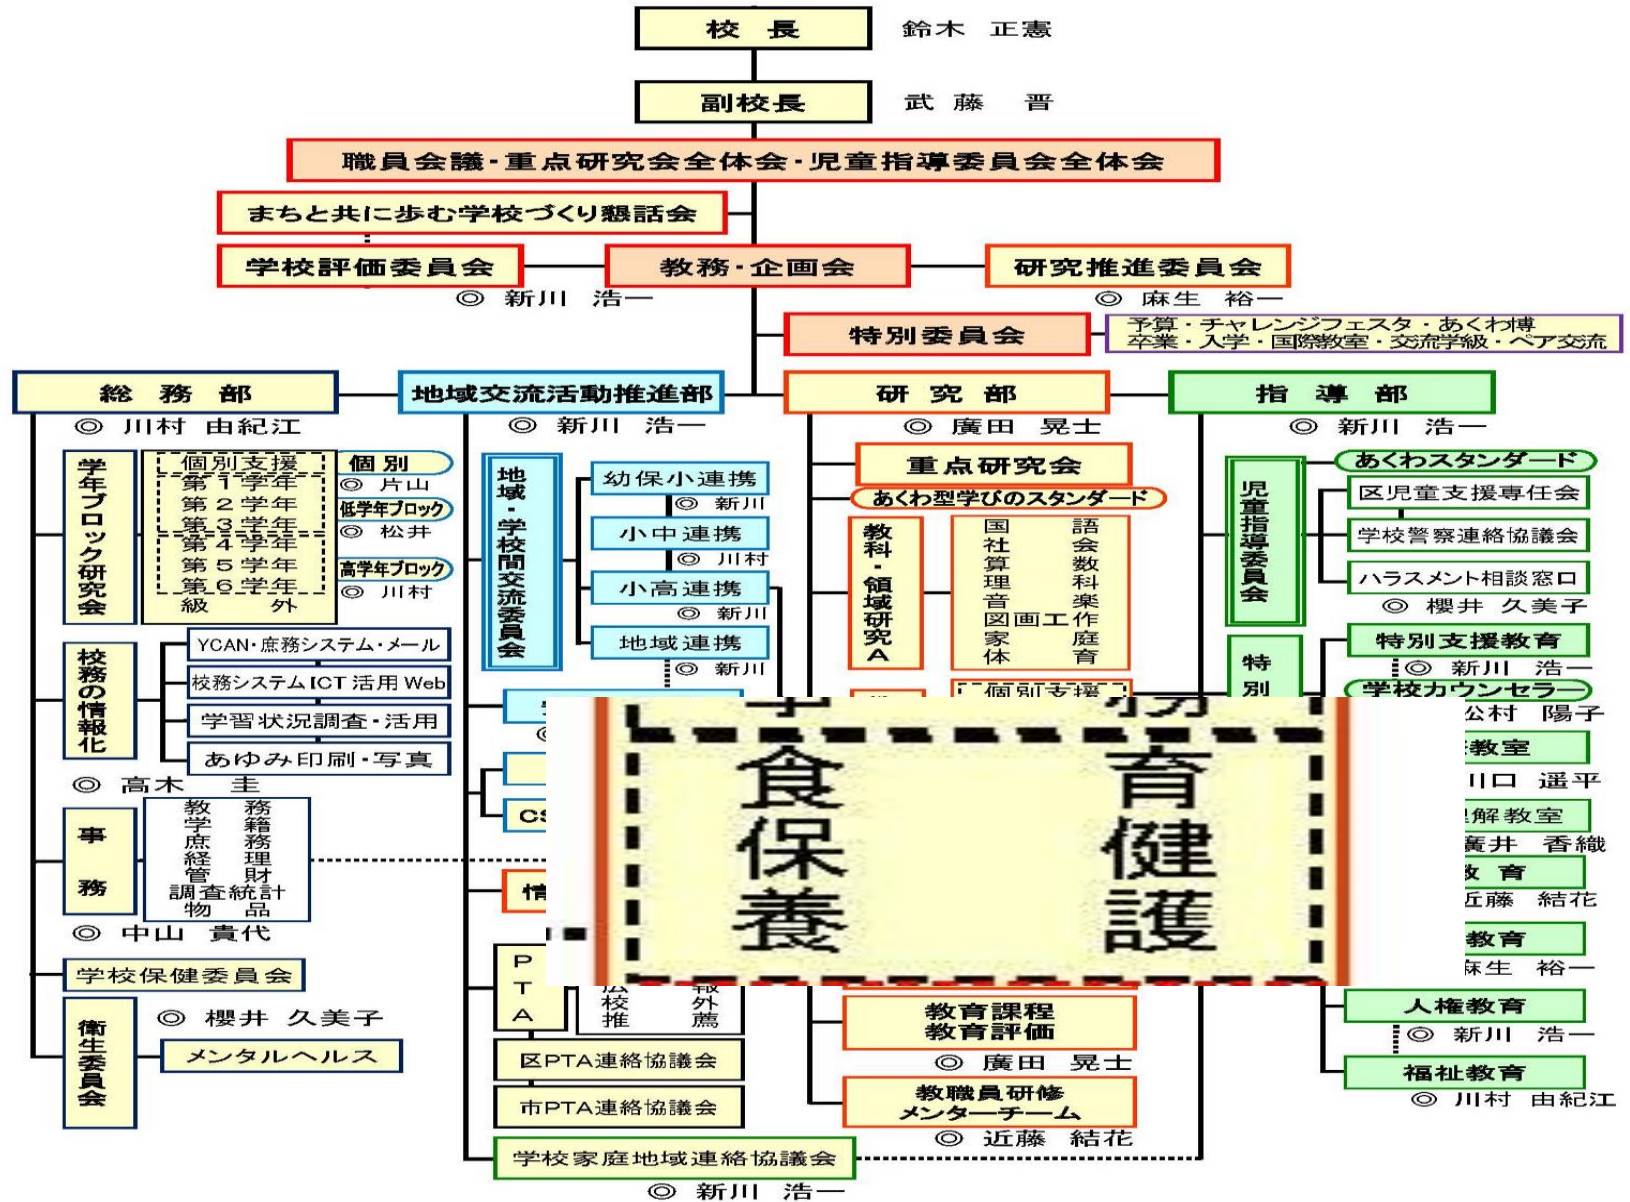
校　長　鈴木　正憲

副校長　武藤　晋

職員会議・重点研究会全体会・児童指導委員会全体会

まちと共に歩む学校づくり懇話会

学校評価委員会

教務・企画会
◎ 新川　浩一

研究推進委員会
◎ 麻生　裕一

特別委員会
予算・チャレンジフェスタ・あくわ博
卒業・入学・国際教室・交流学級・ペア交流

総　務　部
◎ 川村　由紀江

学年ブロック研究会
個別支援
第１学年
第２学年
第３学年
第４学年
第５学年
第６学年
級　外
個別
◎ 片山
低学年ブロック
◎ 松井
高学年ブロック
◎ 川村

校務の情報化
YCAN・庶務システム・メール
校務システムICT活用Web
学習状況調査・活用
あゆみ印刷・写真
◎ 高木　圭

事務
教務
学籍
庶務
経理
管財
調査統計
物品
◎ 中山　貴代

学校保健委員会
◎ 櫻井　久美子

衛生委員会
メンタルヘルス

地域交流活動推進部
◎ 新川　浩一

地域・学校間交流委員会
幼保小連携
◎ 新川
小中連携
◎ 川村
小高連携
◎ 新川
地域連携
◎ 新川

CS
情

PTA
広報
校外
推薦

区PTA連絡協議会
市PTA連絡協議会
学校家庭地域連絡協議会
◎ 新川　浩一

研　究　部
◎ 廣田　晃士

重点研究会
あくわ型学びのスタンダード

教科・領域研究A
国語
社会
算数
理科
音楽
図画工作
家庭
体育

個別支援

食育
保健
養護

教育課程
教育評価
◎ 廣田　晃士

教職員研修
メンターチーム
◎ 近藤　結花

指　導　部
◎ 新川　浩一

あくわスタンダード
児童指導委員会
区児童支援専任会
学校警察連絡協議会
ハラスメント相談窓口
◎ 櫻井　久美子

特別
特別支援教育
◎ 新川　浩一
学校カウンセラー
公村　陽子
教室
川口　遥平
解教室
廣井　香織
教育
近藤　結花
教育
麻生　裕一

人権教育
◎ 新川　浩一

福祉教育
◎ 川村　由紀江